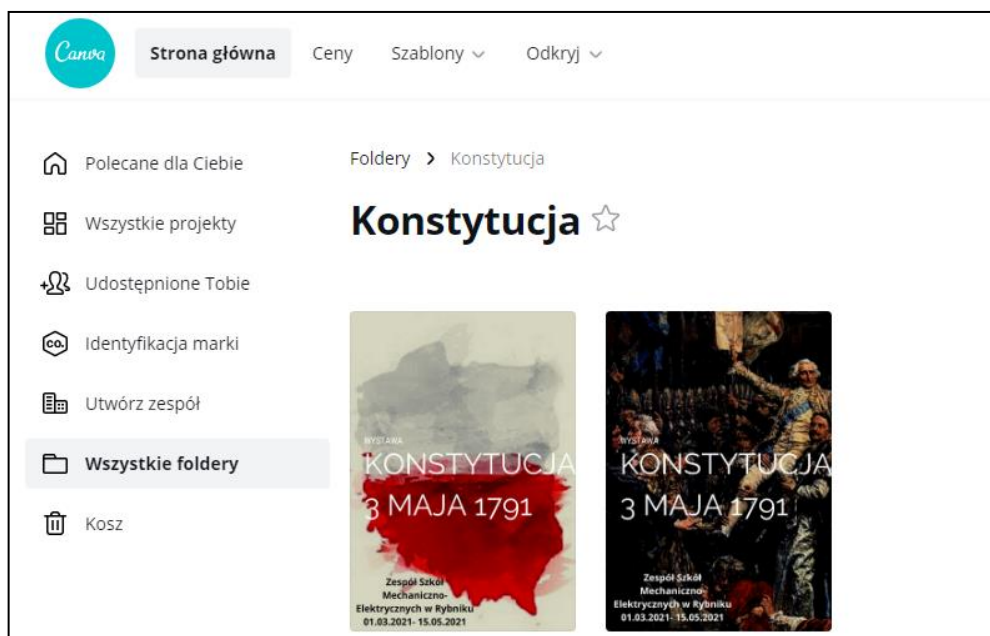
Canva

Strona główna

Ceny

Szablony

Odkryj

Polecane dla Ciebie

Wszystkie projekty

Udostępnione Tobie

Identyfikacja marki

Utwórz zespół

Wszystkie foldery

Kosz

Foldery > Konstytucja

Konstytucja

WYSTAWA
KONSTYTUCJA
3 MAJA 1791
Zespół Szkół Mechaniczno-Elektrycznych w Rybniku
01.03.2021- 15.05.2021

WYSTAWA
KONSTYTUCJA
3 MAJA 1791
Zespół Szkół Mechaniczno-Elektrycznych w Rybniku
01.03.2021- 15.05.2021